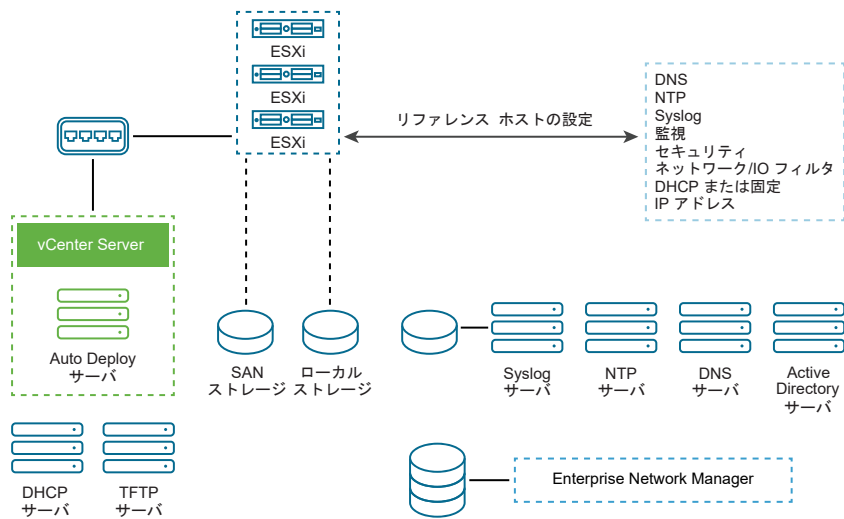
ESXi
ESXi
ESXi

リファレンス ホストの設定

DNS
NTP
Syslog
監視
セキュリティ
ネットワーク/IO フィルタ
DHCP または固定
IP アドレス

vCenter Server

Auto Deploy
サーバ

SAN
ストレージ

ローカル
ストレージ

Syslog
サーバ

NTP
サーバ

DNS
サーバ

Active
Directory
サーバ

DHCP
サーバ

TFTP
サーバ

Enterprise Network Manager